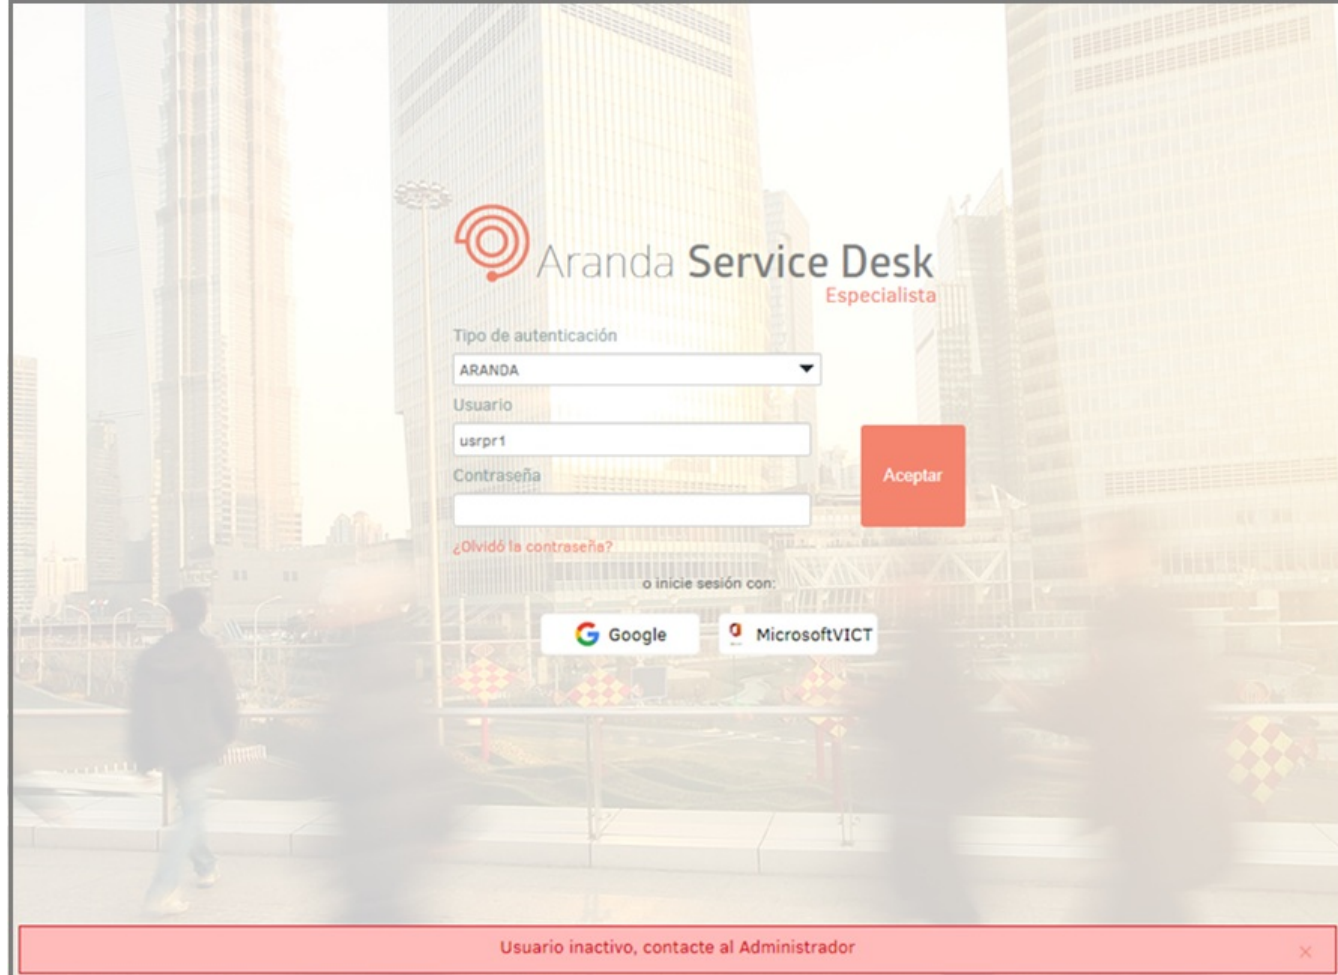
Aranda Service Desk
Especialista

Tipo de autenticación
ARANDA
Usuario
usrpr1
Contraseña
Aceptar
¿Olvidó la contraseña?

o inicie sesión con:
Google
MicrosoftVICT

Usuario inactivo, contacte al Administrador
×